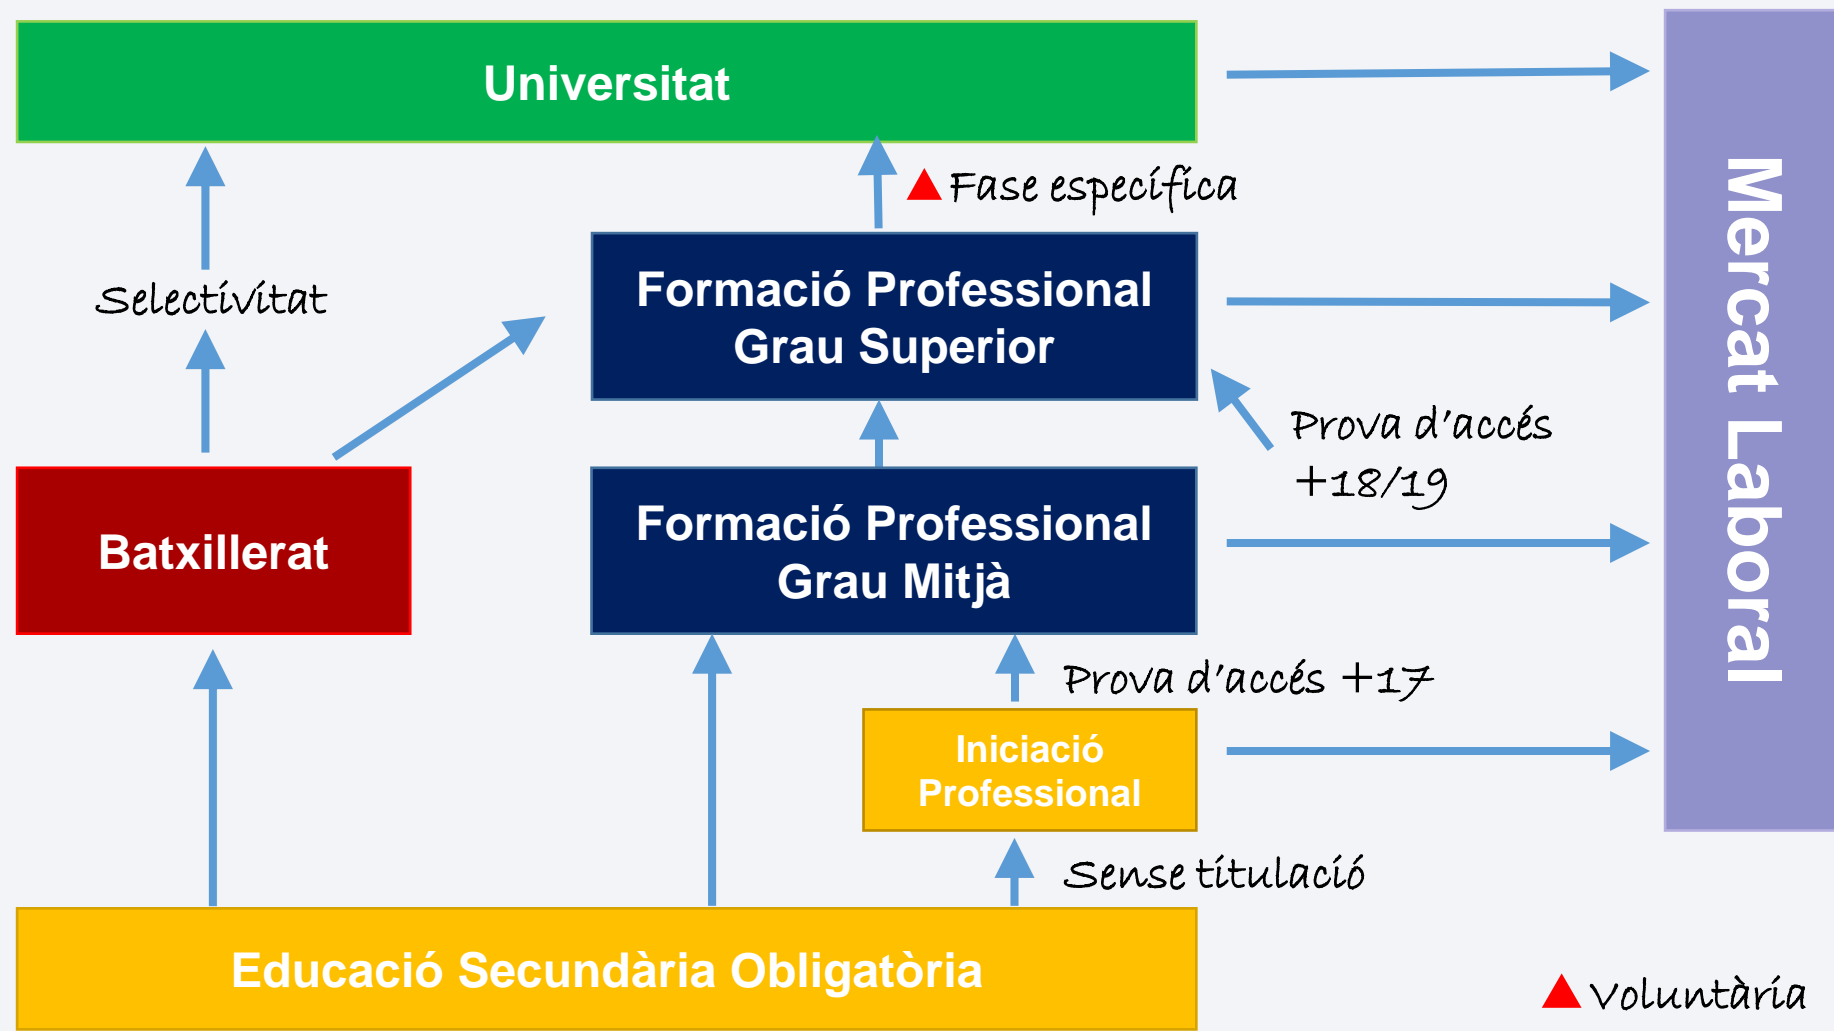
Universitat

Fase específica

Selectivitat

Formació Professional Grau Superior

Prova d'accés +18/19

Batxillerat

Formació Professional Grau Mitjà

Prova d'accés +17

Iniciació Professional

Sense titulació

Educació Secundària Obligatòria

Mercat Laboral

Voluntària